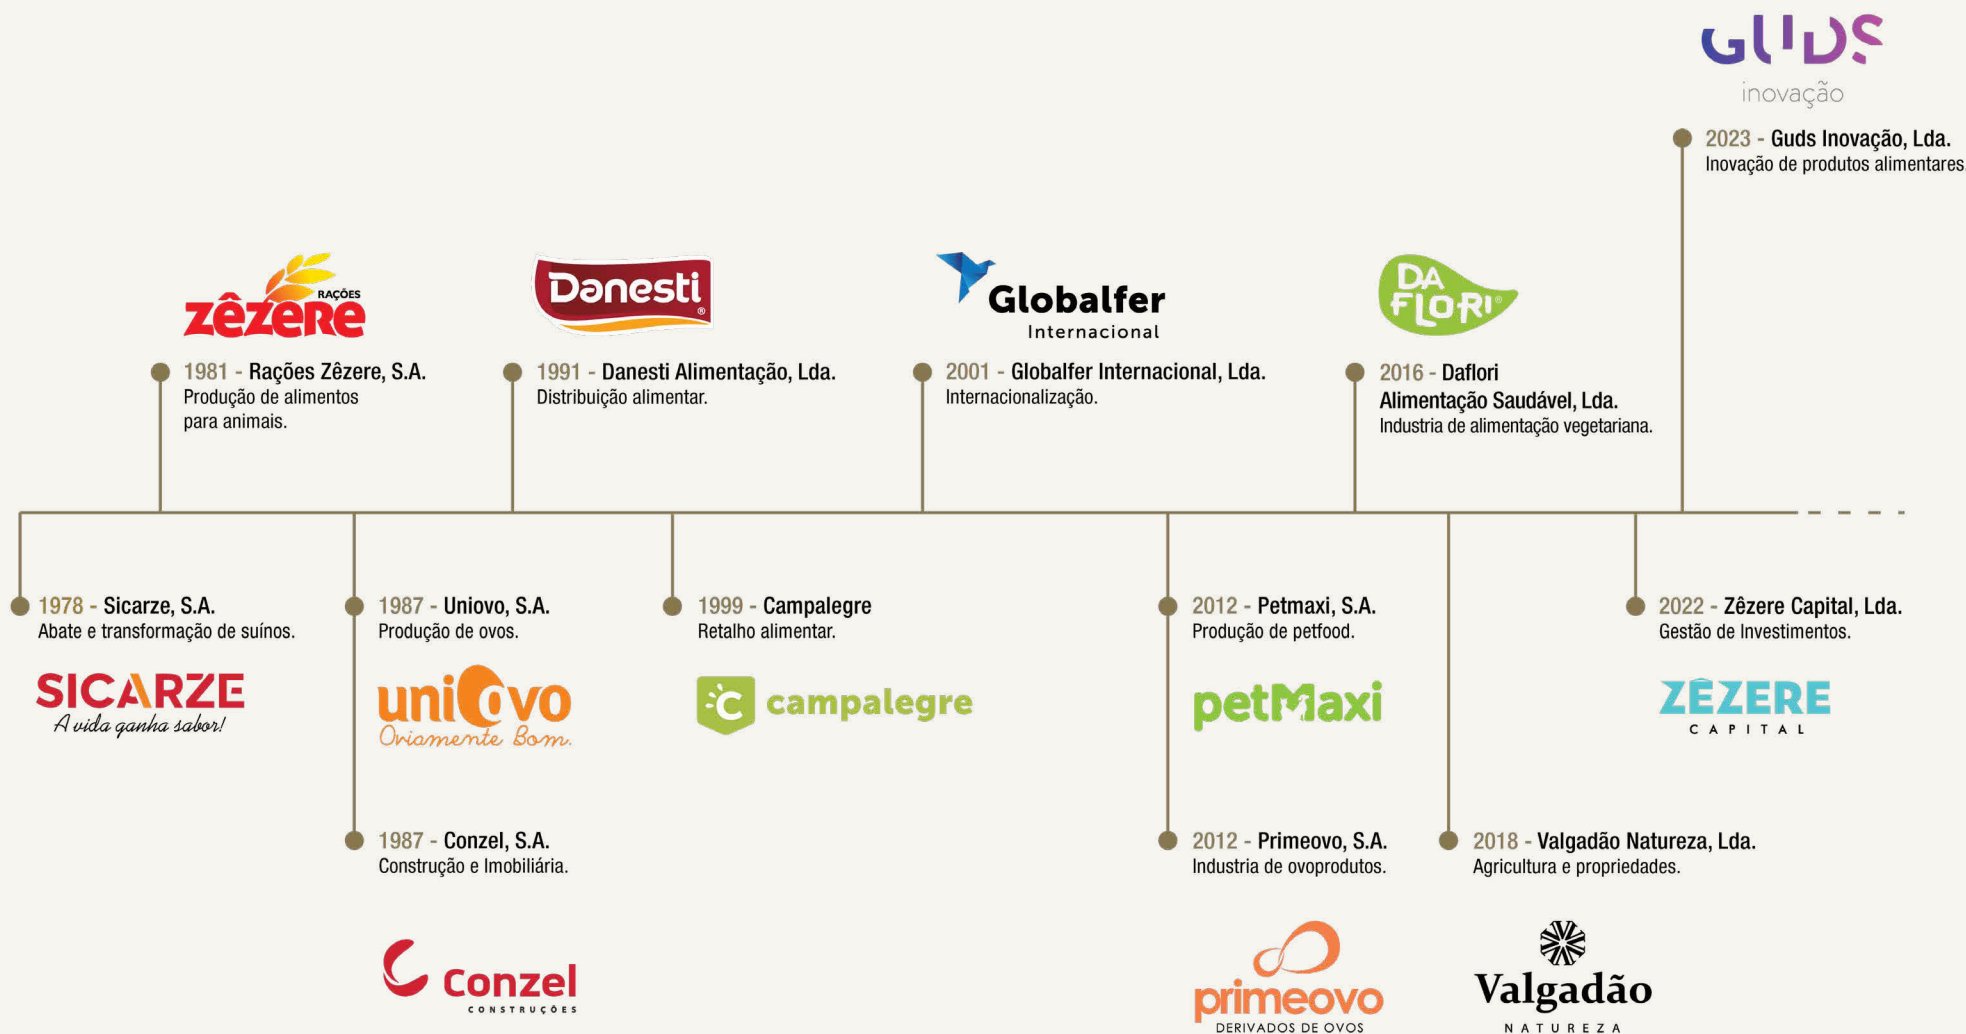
GUDS
inovação

2023 - Guds Inovação, Lda.
Inovação de produtos alimentares

RAÇÕES
zêzere

1981 - Rações Zêzere, S.A.
Produção de alimentos para animais.

Danesti

1991 - Danesti Alimentação, Lda.
Distribuição alimentar.

Globalfer
Internacional

2001 - Globalfer Internacional, Lda.
Internacionalização.

DA FLORI

2016 - Daflori
Alimentação Saudável, Lda.
Industria de alimentação vegetariana.

1978 - Sicarze, S.A.
Abate e transformação de suínos.

SICARZE
A vida ganha sabor!

1987 - Uniovo, S.A.
Produção de ovos.

uniovo
Oviamente Bom.

1987 - Conzel, S.A.
Construção e Imobiliária.

Conzel
CONSTRUÇÕES

1999 - Campalegre
Retalho alimentar.

campalegre

2012 - Petmaxi, S.A.
Produção de petfood.

petMaxi

2012 - Primeovo, S.A.
Industria de ovoprodutos.

primeovo
DERIVADOS DE OVOS

2018 - Valgadão Natureza, Lda.
Agricultura e propriedades.

Valgadão
NATUREZA

2022 - Zêzere Capital, Lda.
Gestão de Investimentos.

ZÊZERE
CAPITAL